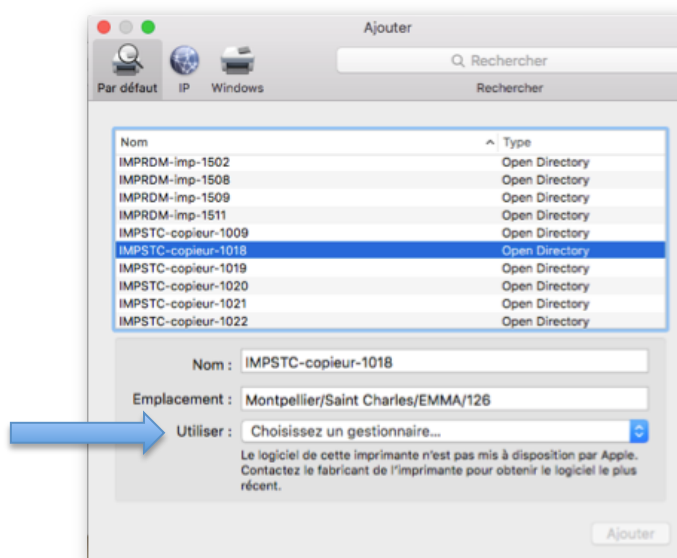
Ajouter

Par défaut IP Windows

Rechercher

Rechercher

| Nom | Type |
|---|---|
| IMPRDM-imp-1502 | Open Directory |
| IMPRDM-imp-1508 | Open Directory |
| IMPRDM-imp-1509 | Open Directory |
| IMPRDM-imp-1511 | Open Directory |
| IMPSTC-copieur-1009 | Open Directory |
| IMPSTC-copieur-1018 | Open Directory |
| IMPSTC-copieur-1019 | Open Directory |
| IMPSTC-copieur-1020 | Open Directory |
| IMPSTC-copieur-1021 | Open Directory |
| IMPSTC-copieur-1022 | Open Directory |

Nom : IMPSTC-copieur-1018

Emplacement : Montpellier/Saint Charles/EMMA/126

Utiliser : Choisissez un gestionnaire...

Le logiciel de cette imprimante n'est pas mis à disposition par Apple. Contactez le fabricant de l'imprimante pour obtenir le logiciel le plus récent.

Ajouter